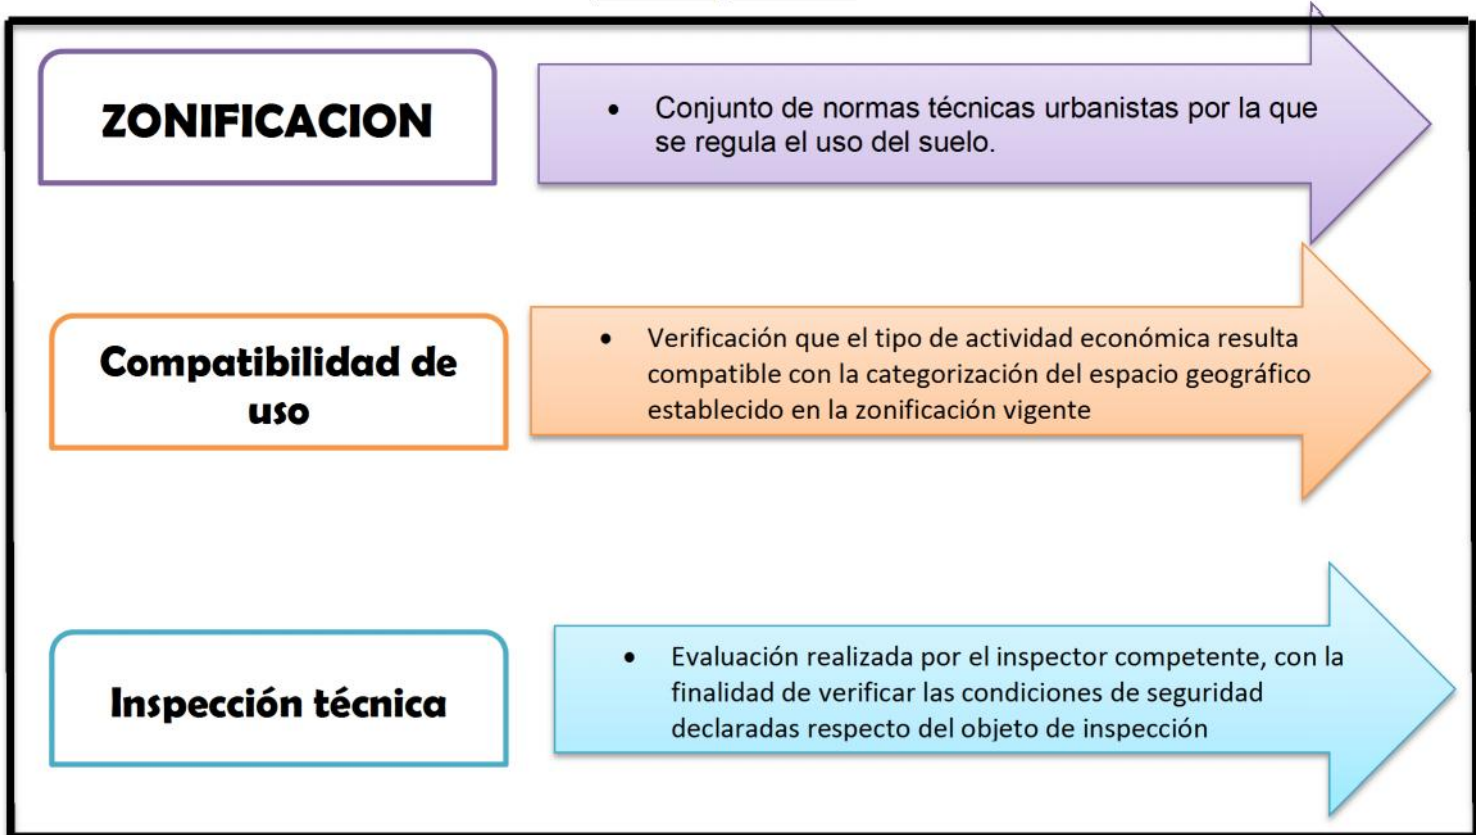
ZONIFICACION

• Conjunto de normas técnicas urbanistas por la que se regula el uso del suelo.

Compatibilidad de uso

• Verificación que el tipo de actividad económica resulta compatible con la categorización del espacio geográfico establecido en la zonificación vigente

Inspección técnica

• Evaluación realizada por el inspector competente, con la finalidad de verificar las condiciones de seguridad declaradas respecto del objeto de inspección